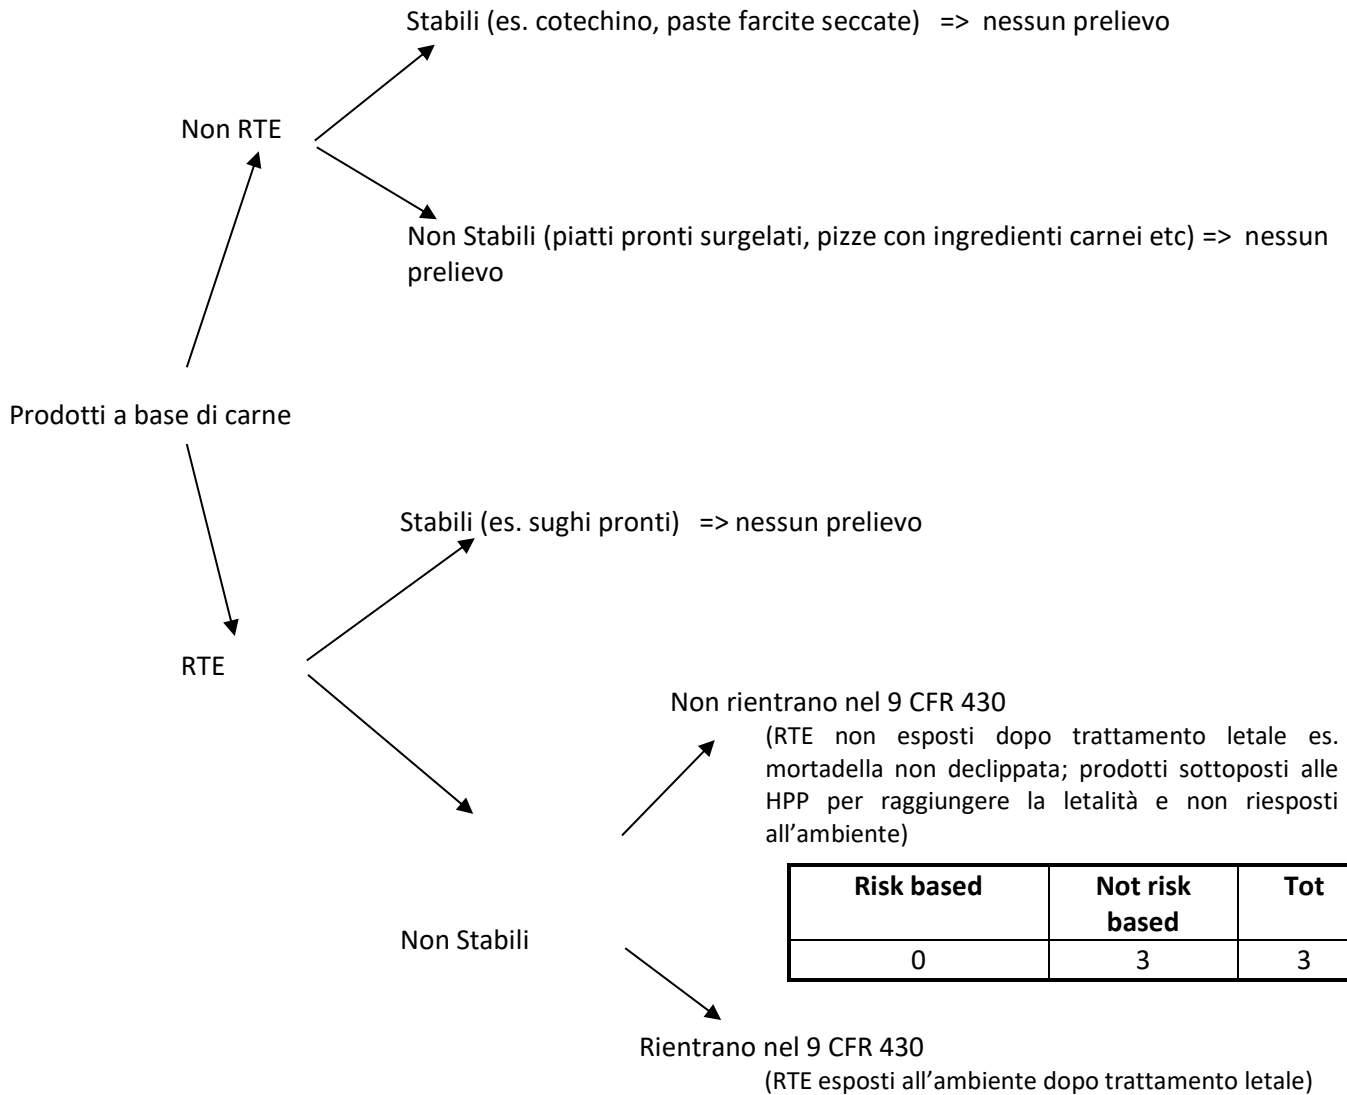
Stabili (es. cotechino, paste farcite seccate) => nessun prelievo

Non RTE

Non Stabili (piatti pronti surgelati, pizze con ingredienti carnei etc) => nessun prelievo

Prodotti a base di carne

Stabili (es. sughi pronti) => nessun prelievo

RTE

Non rientrano nel 9 CFR 430

(RTE non esposti dopo trattamento letale es. mortadella non declippata; prodotti sottoposti alle HPP per raggiungere la letalità e non riesposti all'ambiente)

| Risk based | Not risk based | Tot |
|---|---|---|
| 0 | 3 | 3 |

Non Stabili

Rientrano nel 9 CFR 430

(RTE esposti all'ambiente dopo trattamento letale)